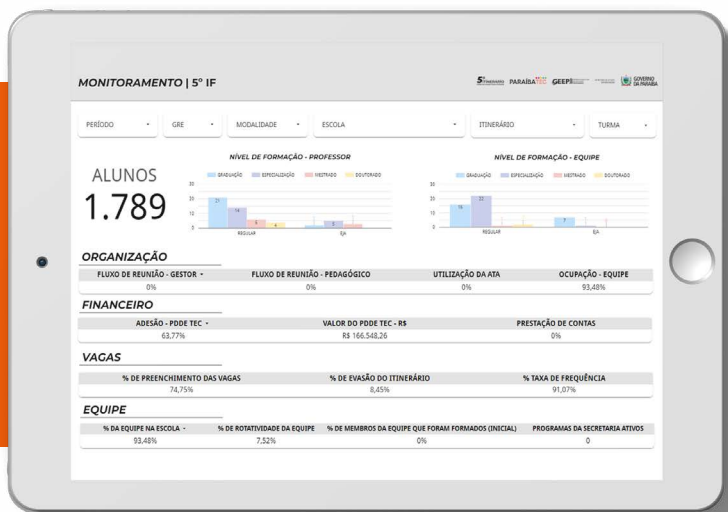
MONITORAMENTO | 5º IF

PARAÍBA GEEPI GOVERNO DA PARAÍBA

PERÍODO ▾ GRE ▾ MODALIDADE ▾ ESCOLA ▾ ITINERÁRIO ▾ TURMA ▾

ALUNOS
1.789

NÍVEL DE FORMAÇÃO - PROFESSOR
GRADUAÇÃO ESPECIALIZAÇÃO MESTRADO DOUTORADO
21 14 5 4
REGULAR EJA

NÍVEL DE FORMAÇÃO - EQUIPE
GRADUAÇÃO ESPECIALIZAÇÃO MESTRADO DOUTORADO
16 23 7
REGULAR EJA

ORGANIZAÇÃO

| FLUXO DE REUNIÃO - GESTOR ▾ | FLUXO DE REUNIÃO - PEDAGÓGICO | UTILIZAÇÃO DA ATA | OCUPAÇÃO - EQUIPE |
|---|---|---|---|
| 0% | 0% | 0% | 93,48% |

FINANCEIRO

| ADESÃO - PDDE TEC ▾ | VALOR DO PDDE TEC - R$ | PRESTAÇÃO DE CONTAS |
|---|---|---|
| 63,77% | R$ 166.548,26 | 0% |

VAGAS

| % DE PREENCHIMENTO DAS VAGAS | % DE EVASÃO DO ITINERÁRIO | % TAXA DE FREQUÊNCIA |
|---|---|---|
| 74,75% | 8,45% | 91,07% |

EQUIPE

| % DA EQUIPE NA ESCOLA ▾ | % DE ROTATIVIDADE DA EQUIPE | % DE MEMBROS DA EQUIPE QUE FORAM FORMADOS (INICIAL) | PROGRAMAS DA SECRETARIA ATIVOS |
|---|---|---|---|
| 93,48% | 7,52% | 0% | 0 |